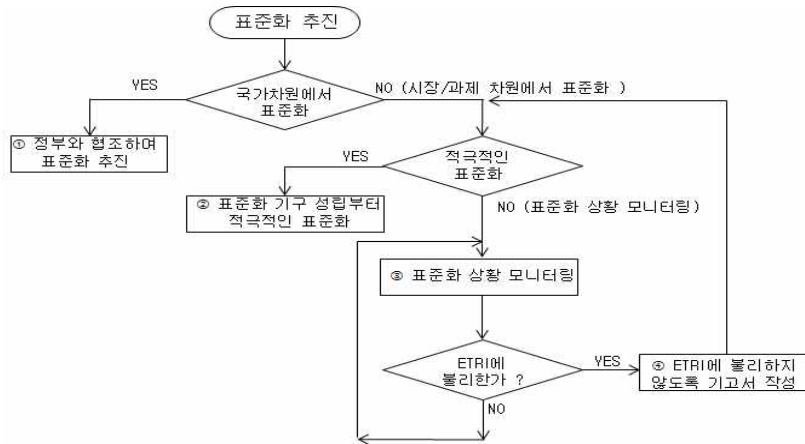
표준화 추진

YES

국가차원에서 표준화

NO (시장/과제 차원에서 표준화 )

① 정부와 협조하여 표준화 추진

YES

적극적인 표준화

② 표준화 기구 설립부터 적극적인 표준화

NO (표준화 상황 모니터링)

③ 표준화 상황 모니터링

ETRI에 불리한가 ?

YES

④ ETRI에 불리하지 않도록 기고서 작성

NO